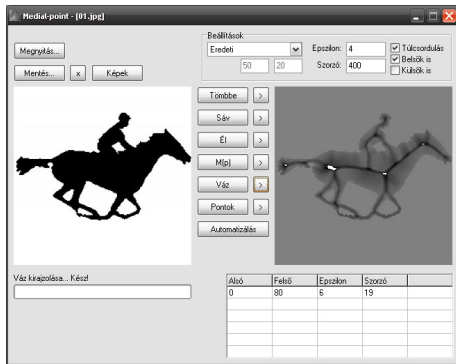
Mediat-point - [01.jpg]

Megnyitás...

Mentés... x Képek

Beállítások

Eredeti

50 20

Epszilon: 4

Szorzó: 400

Túlcsordulás

Belsők is

Külsők is

Tömbbe >

Sáv >

Él >

M(p) >

Váz >

Pontok >

Automatizálás

Váz kirajzolása... Kész!

| Alsó | Felső | Epszilon | Szorzó |
|---|---|---|---|
| 0 | 80 | 6 | 19 |